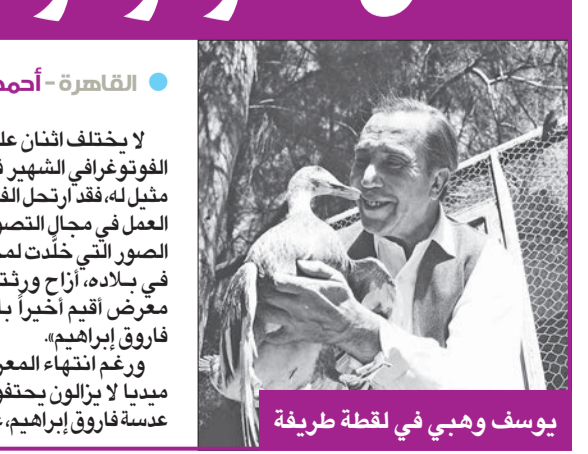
القاهرة - أحمد

لا يختلف اثنان عل
الفوتوغرافي الشهير ف
مثيل له، فقد ارتحل الف
العمل في مجال التصو
الصور التي خلّدت لم
في بلاده، أزاح ورثت
معرض أقيم أخيراً بـ
فاروق إبراهيم».
ورغم انتهاء المعر
ميديا لا يزالون يحتفو
عدسة فاروق إبراهيم، ع

يوسف وهبي في لقطة طريفة